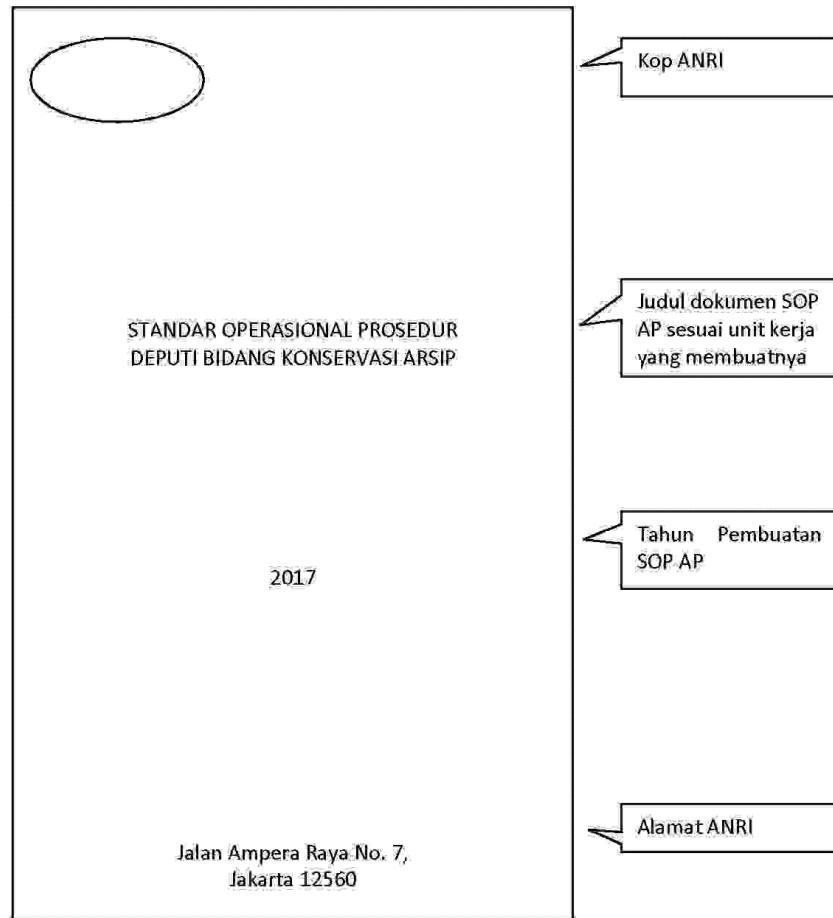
Kop ANRI

STANDAR OPERASIONAL PROSEDUR
DEPUTI BIDANG KONSERVASI ARSIP

Judul dokumen SOP AP sesuai unit kerja yang membuatnya

2017

Tahun Pembuatan SOP AP

Jalan Ampera Raya No. 7,
Jakarta 12560

Alamat ANRI